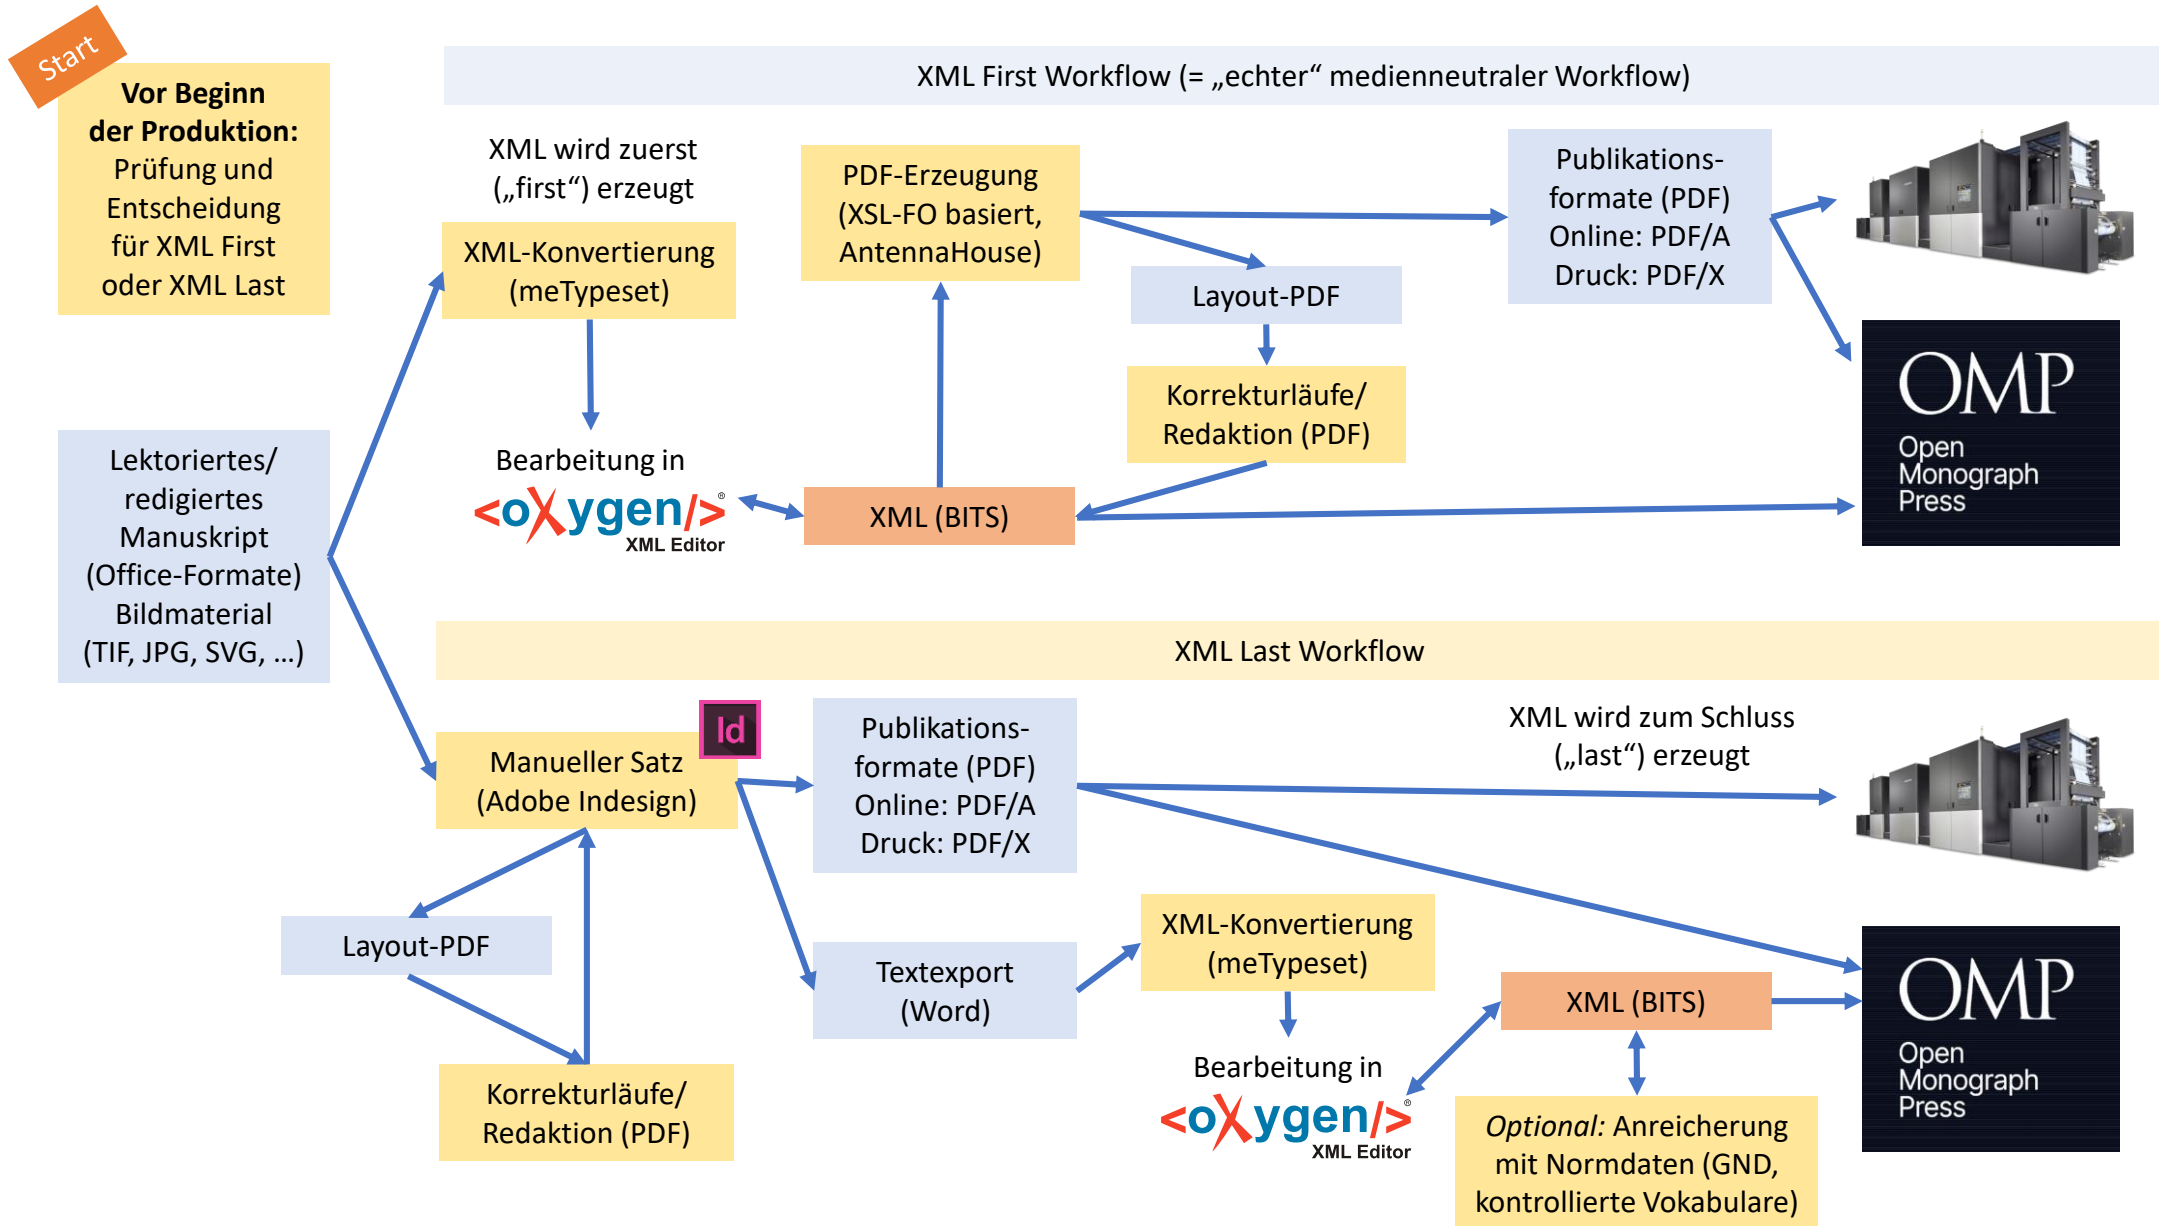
Start

Vor Beginn der Produktion: Prüfung und Entscheidung für XML First oder XML Last

XML First Workflow (= „echter“ medienneutraler Workflow)

XML wird zuerst („first“) erzeugt

XML-Konvertierung (meTypeset)

PDF-Erzeugung (XSL-FO basiert, AntennaHouse)

Publikationsformate (PDF) Online: PDF/A Druck: PDF/X

Layout-PDF

Korrekturläufe/ Redaktion (PDF)

Bearbeitung in

<oXygen/> XML Editor

XML (BITS)

OMP Open Monograph Press

Lektoriertes/ redigiertes Manuskript (Office-Formate) Bildmaterial (TIF, JPG, SVG, …)

XML Last Workflow

Id

Manueller Satz (Adobe Indesign)

Publikationsformate (PDF) Online: PDF/A Druck: PDF/X

XML wird zum Schluss („last“) erzeugt

Layout-PDF

Textexport (Word)

XML-Konvertierung (meTypeset)

XML (BITS)

OMP Open Monograph Press

Bearbeitung in

<oXygen/> XML Editor

Korrekturläufe/ Redaktion (PDF)

Optional: Anreicherung mit Normdaten (GND, kontrollierte Vokabulare)